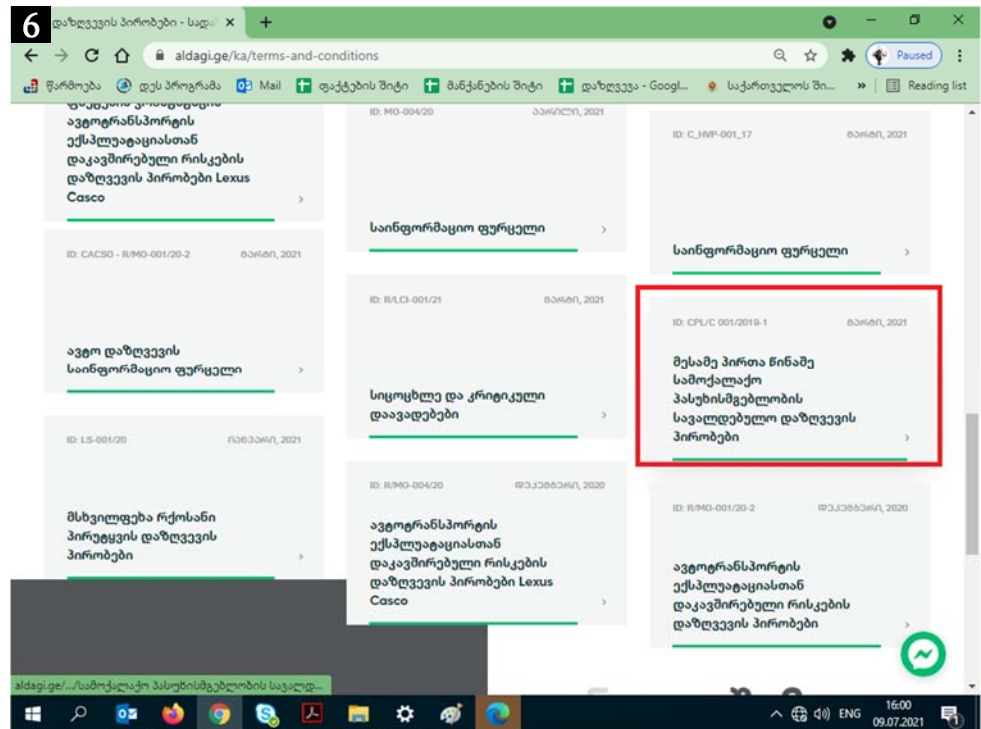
6

დაზღვევის პირობები - სადაზ ×

aldagi.ge/ka/terms-and-conditions

Paused

წარმოება დეს პროგრამა Mail ფაქტების შიტი მანქანების შიტი დაზღვევა - Googl... საქართველოს ში... » Reading list

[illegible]
ავტოტრანსპორტის ექსპლუატაციასთან დაკავშირებული რისკების დაზღვევის პირობები Lexus Casco

ID: CACSO - R/MO-001/20-2 მარტი, 2021

ავტო დაზღვევის საინფორმაციო ფურცელი

ID: LS-001/20 ივნისი, 2021

მსხვილფეხა რქოსანი პირუტყვის დაზღვევის პირობები

ID: MO-004/20 აპრილი, 2021

საინფორმაციო ფურცელი

ID: R/LCI-001/21 მარტი, 2021

სიცოცხლე და კრიტიკული დაავადებები

ID: R/MO-004/20 დეკემბერი, 2020

ავტოტრანსპორტის ექსპლუატაციასთან დაკავშირებული რისკების დაზღვევის პირობები Lexus Casco

ID: C_HVP-001_17 მარტი, 2021

საინფორმაციო ფურცელი

ID: CPL/C 001/2019-1 მარტი, 2021

მესამე პირთა წინაშე სამოქალაქო პასუხისმგებლობის სავალდებულო დაზღვევის პირობები

ID: R/MO-001/20-2 დეკემბერი, 2020

ავტოტრანსპორტის ექსპლუატაციასთან დაკავშირებული რისკების დაზღვევის პირობები

aldagi.ge/.../სამოქალაქო პასუხისმგებლობის სავალდ...

ENG 16:00 09.07.2021